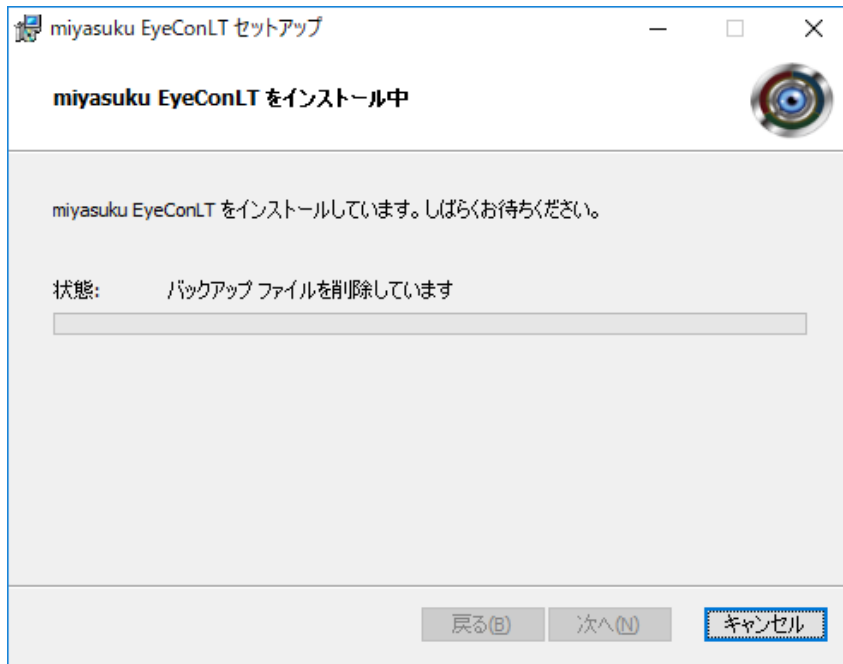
miyasuku EyeConLT セットアップ

miyasuku EyeConLT をインストール中

miyasuku EyeConLT をインストールしています。しばらくお待ちください。

状態: バックアップ ファイルを削除しています

戻る(B) 次へ(N) キャンセル